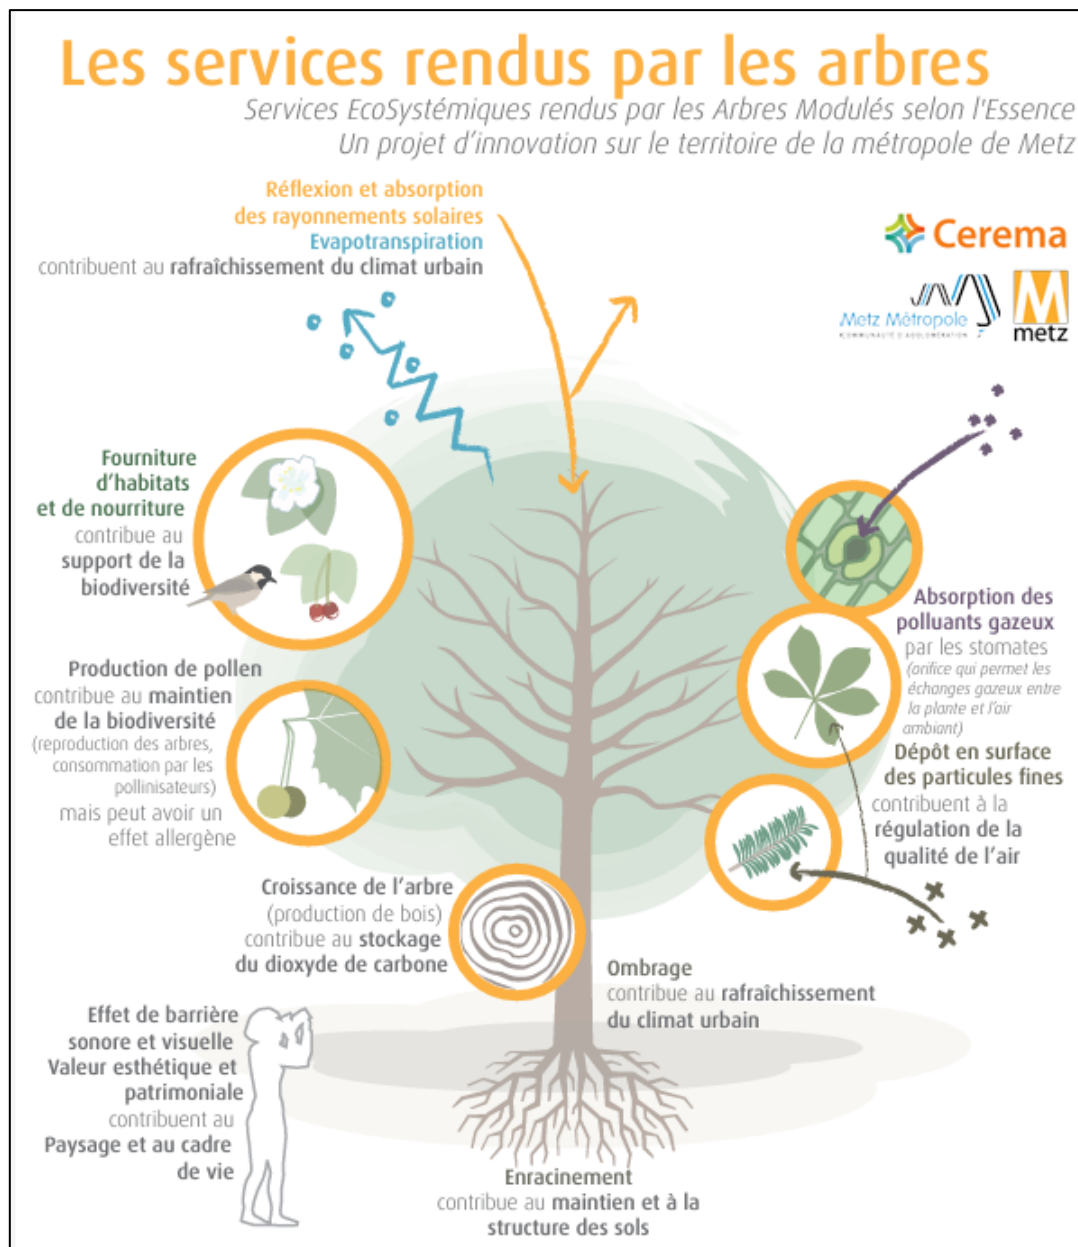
Les services rendus par les arbres
Services EcoSystémiques rendus par les Arbres Modulés selon l'Essence
Un projet d'innovation sur le territoire de la métropole de Metz

Réflexion et absorption des rayonnements solaires
Evapotranspiration
contribuent au rafraîchissement du climat urbain

Cerema
Metz Métropole
COMMUNAUTÉ D'AGGLOMÉRATION
M
metz

Fourniture d'habitats et de nourriture
contribue au support de la biodiversité

Production de pollen
contribue au maintien de la biodiversité
(reproduction des arbres, consommation par les pollinisateurs)
mais peut avoir un effet allergène

Absorption des polluants gazeux
par les stomates
(orifice qui permet les échanges gazeux entre la plante et l'air ambiant)

Dépôt en surface des particules fines
contribuent à la régulation de la qualité de l'air

Croissance de l'arbre
(production de bois)
contribue au stockage du dioxyde de carbone

Ombrage
contribue au rafraîchissement du climat urbain

Effet de barrière sonore et visuelle
Valeur esthétique et patrimoniale
contribuent au Paysage et au cadre de vie

Enracinement
contribue au maintien et à la structure des sols